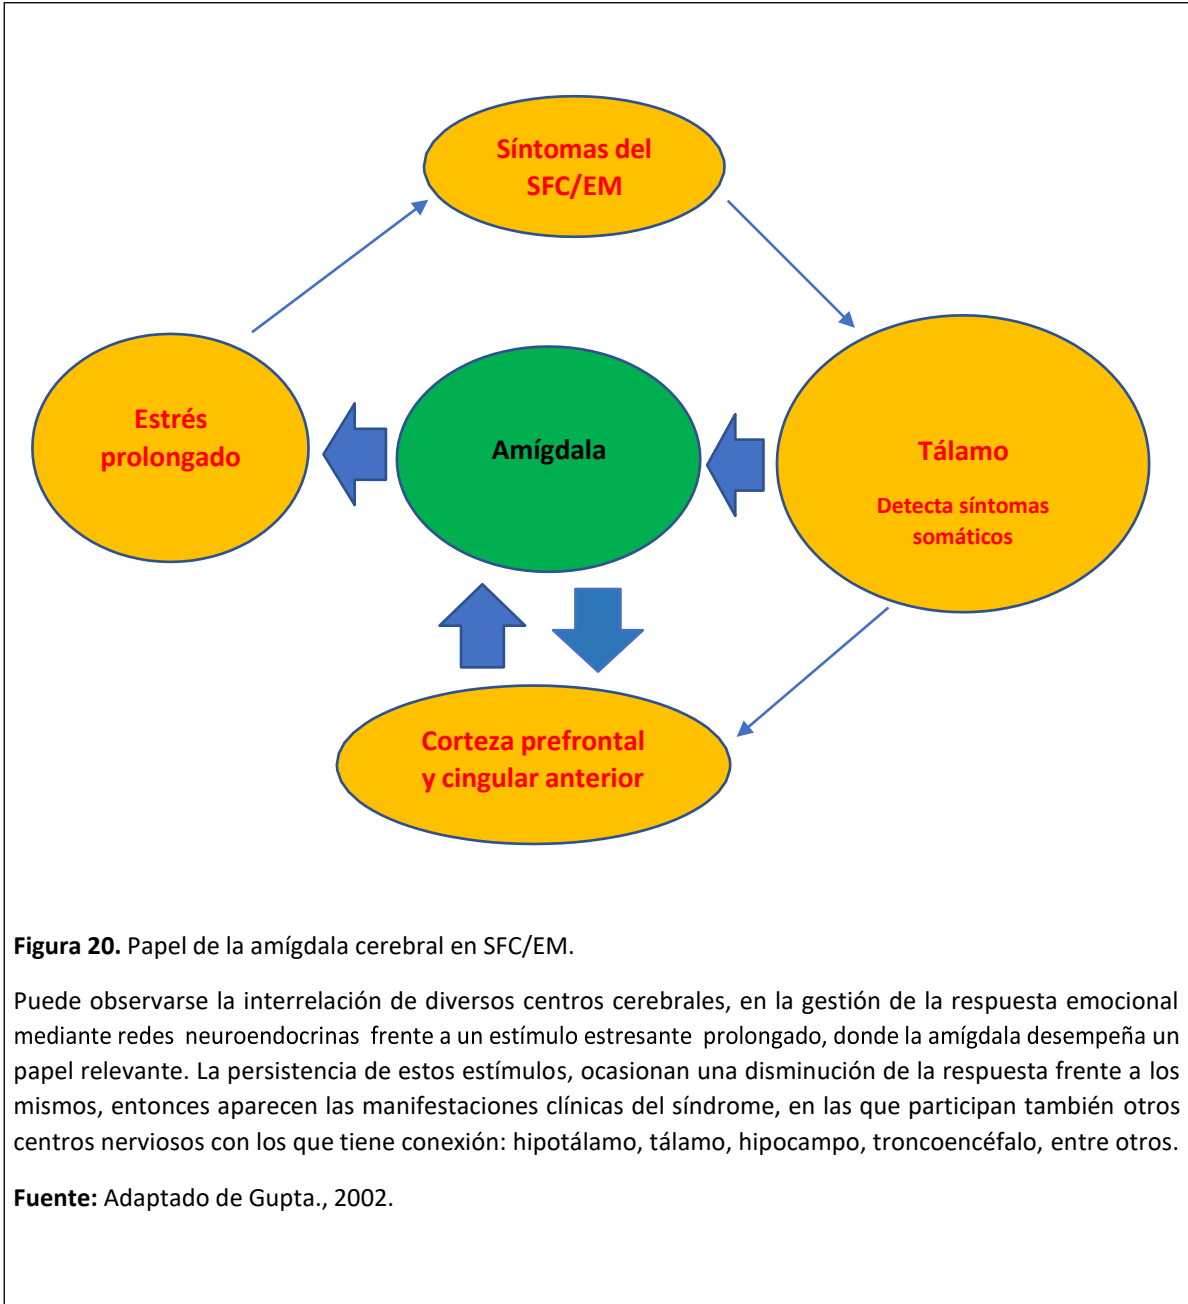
Síntomas del SFC/EM

Estrés prolongado

Amígdala

Tálamo

Detecta síntomas somáticos

Corteza prefrontal y cingular anterior

**Figura 20.** Papel de la amígdala cerebral en SFC/EM.

Puede observarse la interrelación de diversos centros cerebrales, en la gestión de la respuesta emocional mediante redes neuroendocrinas frente a un estímulo estresante prolongado, donde la amígdala desempeña un papel relevante. La persistencia de estos estímulos, ocasionan una disminución de la respuesta frente a los mismos, entonces aparecen las manifestaciones clínicas del síndrome, en las que participan también otros centros nerviosos con los que tiene conexión: hipotálamo, tálamo, hipocampo, troncoencéfalo, entre otros.

**Fuente:** Adaptado de Gupta., 2002.